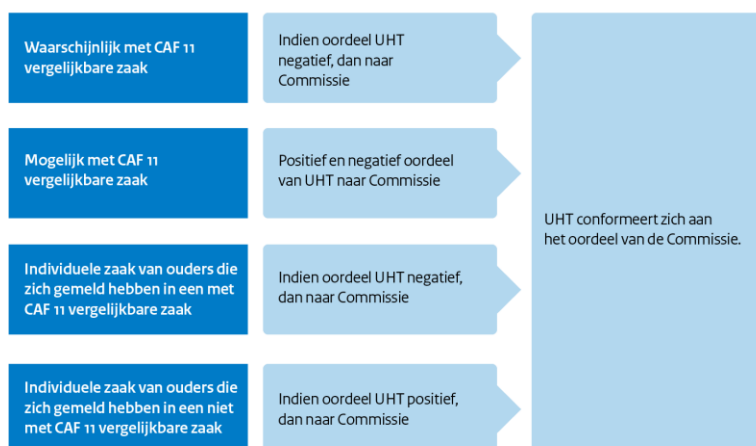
Waarschijnlijk met CAF 11 vergelijkbare zaak

Indien oordeel UHT negatief, dan naar Commissie

Mogelijk met CAF 11 vergelijkbare zaak

Positief en negatief oordeel van UHT naar Commissie

Individuele zaak van ouders die zich gemeld hebben in een met CAF 11 vergelijkbare zaak

Indien oordeel UHT negatief, dan naar Commissie

Individuele zaak van ouders die zich gemeld hebben in een niet met CAF 11 vergelijkbare zaak

Indien oordeel UHT positief, dan naar Commissie

UHT conformeert zich aan het oordeel van de Commissie.